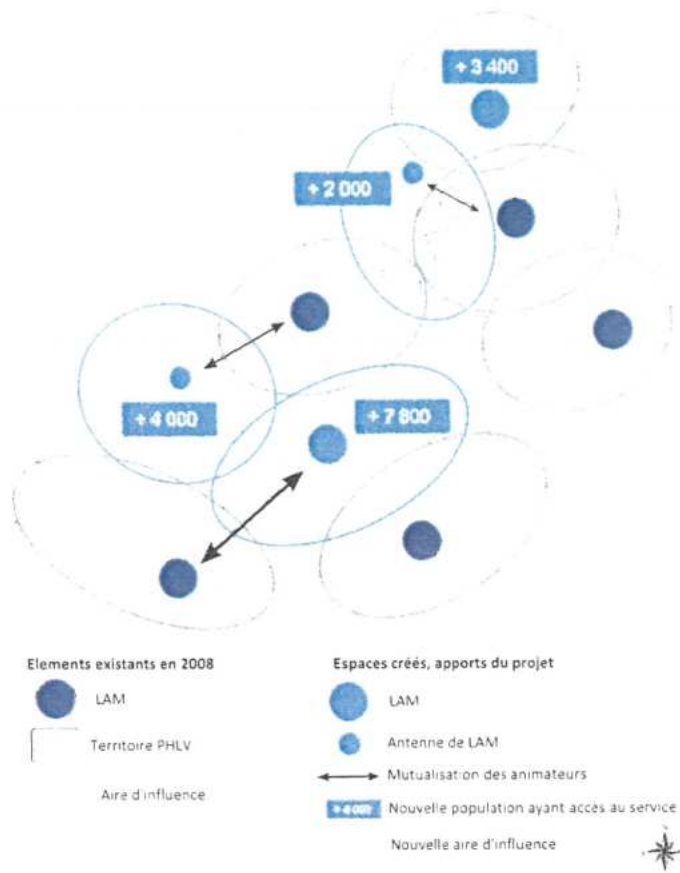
+ 3 400

+ 2 000

+ 4 000

+ 7 800

Elements existants en 2008

LAM

Territoire PHLV

Aire d'influence

Espaces créés, apports du projet

LAM

Antenne de LAM

Mutualisation des animateurs

+ 4 000 Nouvelle population ayant accès au service

Nouvelle aire d'influence